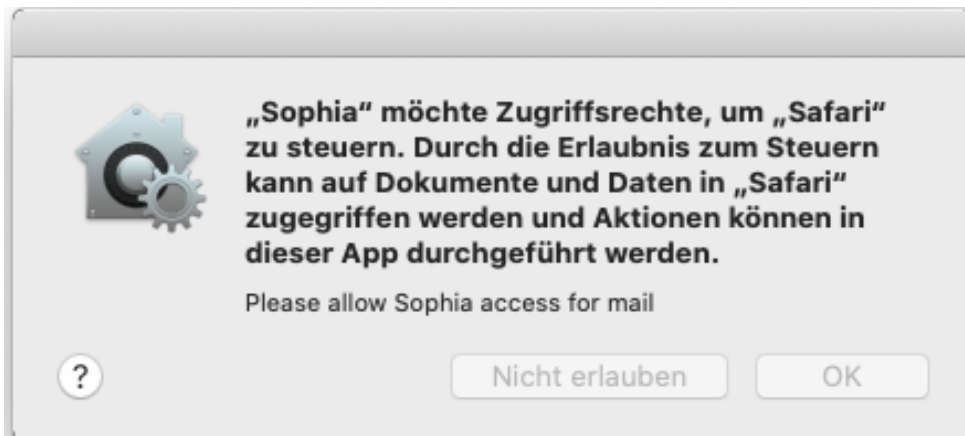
„Sophia“ möchte Zugriffsrechte, um „Safari“ zu steuern. Durch die Erlaubnis zum Steuern kann auf Dokumente und Daten in „Safari“ zugegriffen werden und Aktionen können in dieser App durchgeführt werden.

Please allow Sophia access for mail

?

Nicht erlauben

OK